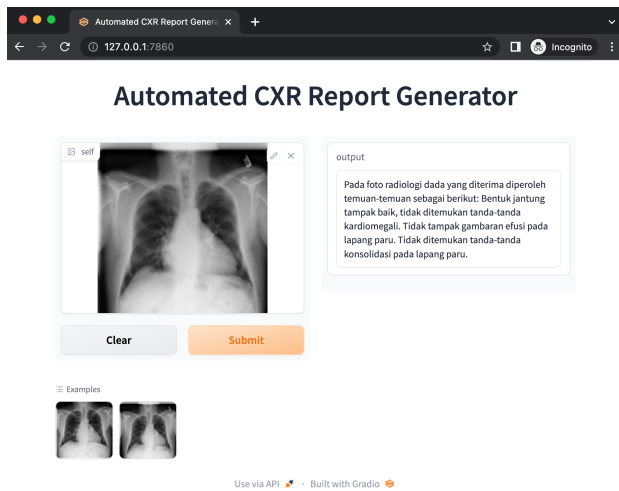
Automated CXR Report Genera ×
127.0.0.1:7860
Incognito

Automated CXR Report Generator

self

output

Pada foto radiologi dada yang diterima diperoleh temuan-temuan sebagai berikut: Bentuk jantung tampak baik, tidak ditemukan tanda-tanda kardiomegali. Tidak tampak gambaran efusi pada lapang paru. Tidak ditemukan tanda-tanda konsolidasi pada lapang paru.

Clear

Submit

Examples

Use via API · Built with Gradio